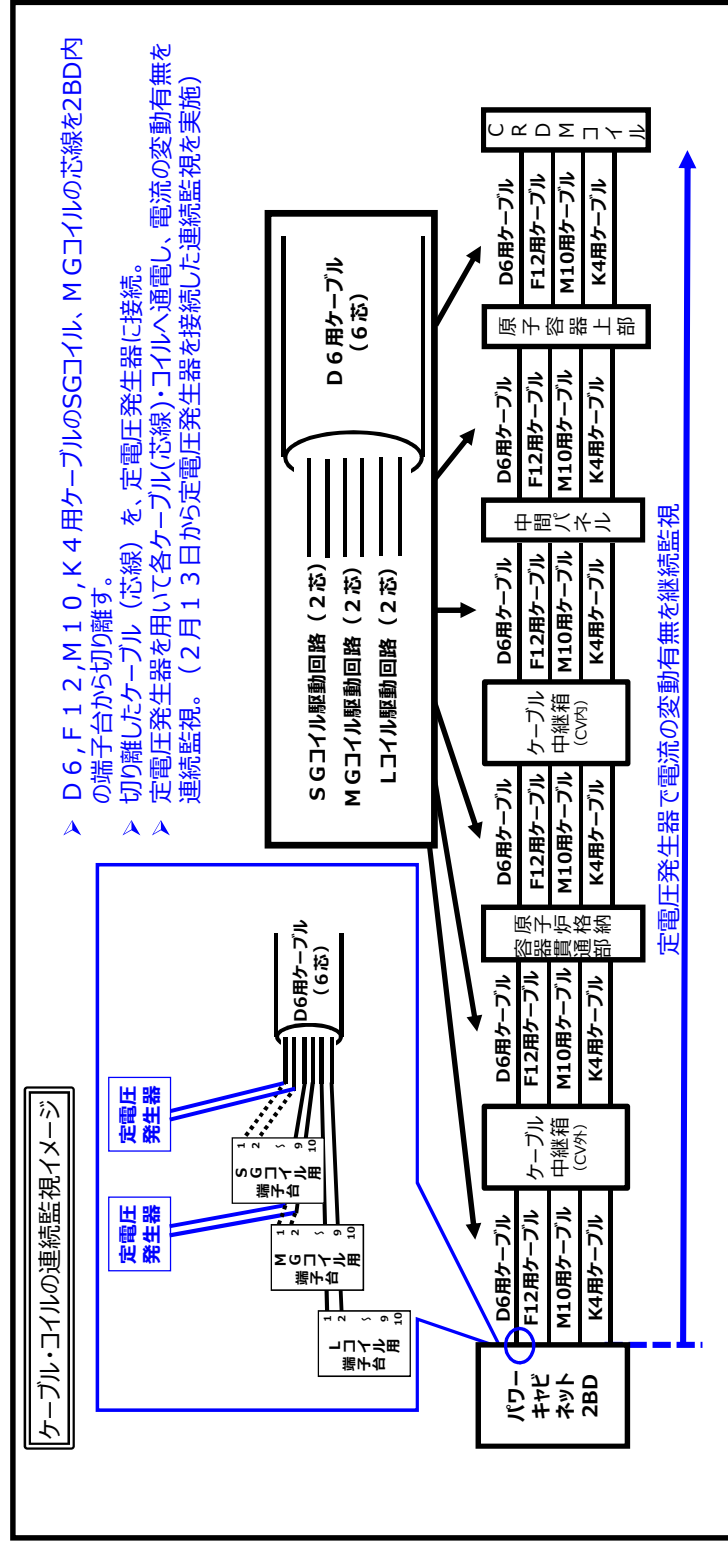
ケーブル・コイルの連続監視イメージ

➤ D６,Ｆ１２,Ｍ１０,Ｋ４用ケーブルのSGコイル、ＭGコイルの芯線を2BD内の端子台から切り離す。
➤ 切り離したケーブル（芯線）を、定電圧発生器に接続。
➤ 定電圧発生器を用いて各ケーブル(芯線)・コイルへ通電し、電流の変動有無を連続監視。（２月１３日から定電圧発生器を接続した連続監視を実施）

定電圧発生器

定電圧発生器

S G コイル用 端子台 1 2 9 10

M G コイル用 端子台 1 2 9 10

L コイル用 端子台 1 2 9 10

D6用ケーブル（6芯）

S Gコイル駆動回路（２芯）
M Gコイル駆動回路（２芯）
Lコイル駆動回路（２芯）

D６用ケーブル（６芯）

パワーキャビネット 2BD

D6用ケーブル
F12用ケーブル
M10用ケーブル
K4用ケーブル

ケーブル中継箱（CV外）

D6用ケーブル
F12用ケーブル
M10用ケーブル
K4用ケーブル

原子炉容器貫通部格納

D6用ケーブル
F12用ケーブル
M10用ケーブル
K4用ケーブル

ケーブル中継箱（CV内）

D6用ケーブル
F12用ケーブル
M10用ケーブル
K4用ケーブル

中間パネル

D6用ケーブル
F12用ケーブル
M10用ケーブル
K4用ケーブル

原子容器上部

D6用ケーブル
F12用ケーブル
M10用ケーブル
K4用ケーブル

CRDMコイル

定電圧発生器で電流の変動有無を継続監視